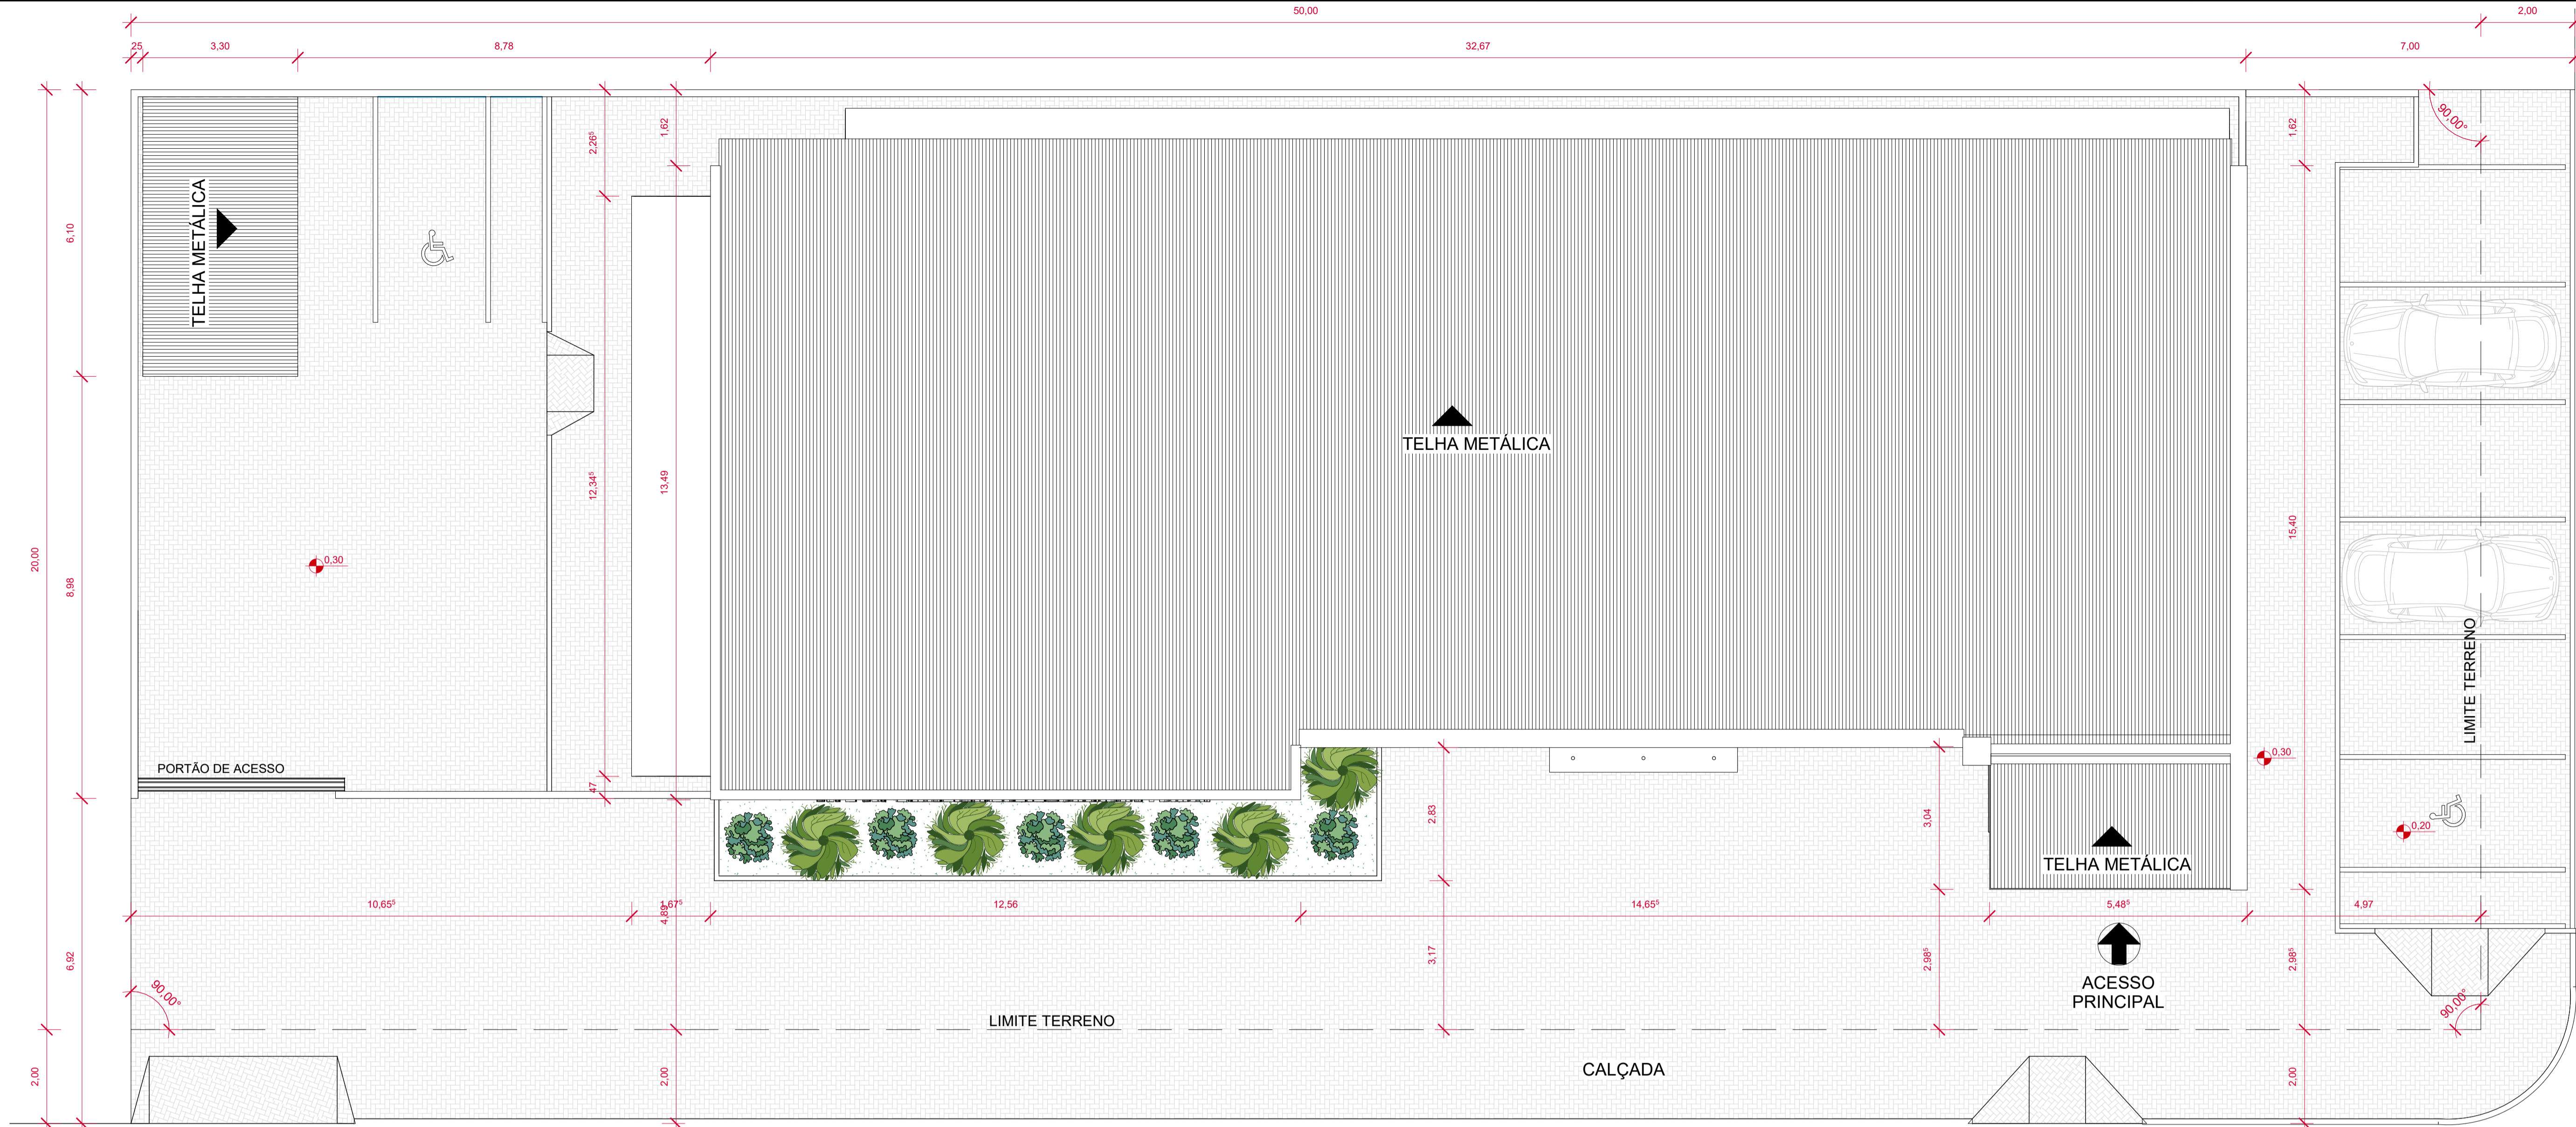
50,00
2,00
25
3,30
8,78
32,67
7,00
90,00°
1,62
2,26⁵
1,62
6,10
TELHA METÁLICA
TELHA METÁLICA
12,34⁵
13,49
15,40
20,00
8,98
0,30
LIMITE TERRENO
0,30
PORTÃO DE ACESSO
47
2,83
3,04
0,20
TELHA METÁLICA
10,65⁵
1,67⁵
4,89
12,56
14,65⁵
5,48⁵
4,97
6,92
3,17
2,98⁵
2,98⁵
90,00°
ACESSO PRINCIPAL
90,00°
LIMITE TERRENO
2,00
2,00
CALÇADA
2,00